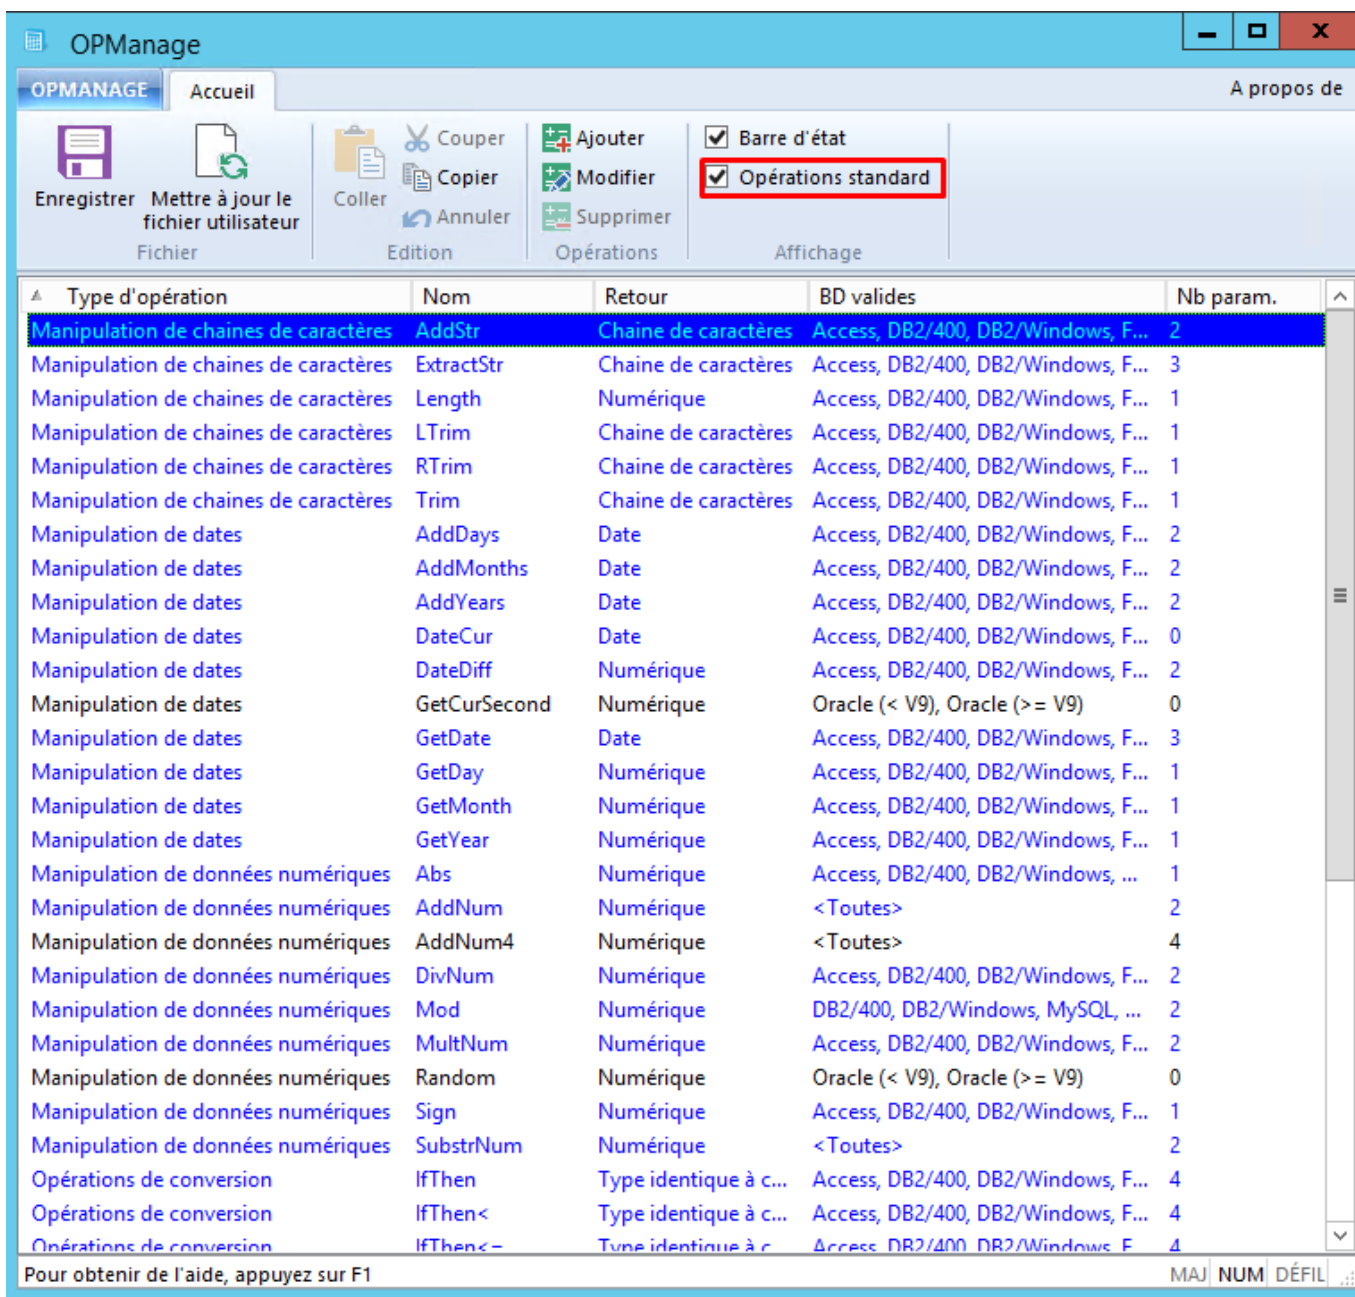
OPManage

OPMANAGE Accueil A propos de

Enregistrer Mettre à jour le fichier utilisateur
Fichier

Coller Couper Copier Annuler
Edition

Ajouter Modifier Supprimer
Opérations

Barre d'état
Opérations standard
Affichage

| Type d'opération | Nom | Retour | BD valides | Nb param. |
|---|---|---|---|---|
| Manipulation de chaines de caractères | AddStr | Chaine de caractères | Access, DB2/400, DB2/Windows, F... | 2 |
| Manipulation de chaines de caractères | ExtractStr | Chaine de caractères | Access, DB2/400, DB2/Windows, F... | 3 |
| Manipulation de chaines de caractères | Length | Numérique | Access, DB2/400, DB2/Windows, F... | 1 |
| Manipulation de chaines de caractères | LTrim | Chaine de caractères | Access, DB2/400, DB2/Windows, F... | 1 |
| Manipulation de chaines de caractères | RTrim | Chaine de caractères | Access, DB2/400, DB2/Windows, F... | 1 |
| Manipulation de chaines de caractères | Trim | Chaine de caractères | Access, DB2/400, DB2/Windows, F... | 1 |
| Manipulation de dates | AddDays | Date | Access, DB2/400, DB2/Windows, F... | 2 |
| Manipulation de dates | AddMonths | Date | Access, DB2/400, DB2/Windows, F... | 2 |
| Manipulation de dates | AddYears | Date | Access, DB2/400, DB2/Windows, F... | 2 |
| Manipulation de dates | DateCur | Date | Access, DB2/400, DB2/Windows, F... | 0 |
| Manipulation de dates | DateDiff | Numérique | Access, DB2/400, DB2/Windows, F... | 2 |
| Manipulation de dates | GetCurSecond | Numérique | Oracle (< V9), Oracle (>= V9) | 0 |
| Manipulation de dates | GetDate | Date | Access, DB2/400, DB2/Windows, F... | 3 |
| Manipulation de dates | GetDay | Numérique | Access, DB2/400, DB2/Windows, F... | 1 |
| Manipulation de dates | GetMonth | Numérique | Access, DB2/400, DB2/Windows, F... | 1 |
| Manipulation de dates | GetYear | Numérique | Access, DB2/400, DB2/Windows, F... | 1 |
| Manipulation de données numériques | Abs | Numérique | Access, DB2/400, DB2/Windows, ... | 1 |
| Manipulation de données numériques | AddNum | Numérique | <Toutes> | 2 |
| Manipulation de données numériques | AddNum4 | Numérique | <Toutes> | 4 |
| Manipulation de données numériques | DivNum | Numérique | Access, DB2/400, DB2/Windows, F... | 2 |
| Manipulation de données numériques | Mod | Numérique | DB2/400, DB2/Windows, MySQL, ... | 2 |
| Manipulation de données numériques | MultNum | Numérique | Access, DB2/400, DB2/Windows, F... | 2 |
| Manipulation de données numériques | Random | Numérique | Oracle (< V9), Oracle (>= V9) | 0 |
| Manipulation de données numériques | Sign | Numérique | Access, DB2/400, DB2/Windows, F... | 1 |
| Manipulation de données numériques | SubstrNum | Numérique | <Toutes> | 2 |
| Opérations de conversion | IfThen | Type identique à c... | Access, DB2/400, DB2/Windows, F... | 4 |
| Opérations de conversion | IfThen< | Type identique à c... | Access, DB2/400, DB2/Windows, F... | 4 |
| Opérations de conversion | IfThen<= | Type identique à c... | Access, DB2/400, DB2/Windows, F... | 4 |

Pour obtenir de l'aide, appuyez sur F1 MAJ NUM DÉFIL